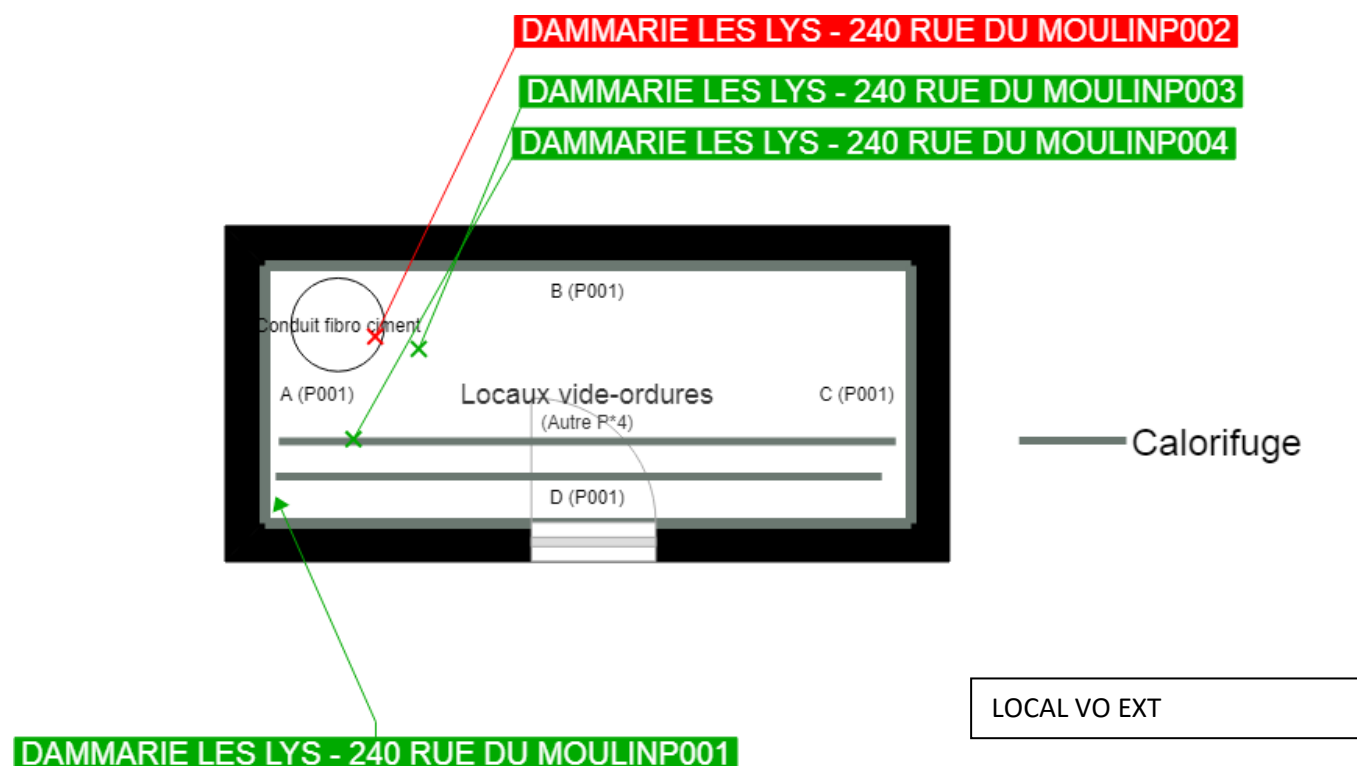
DAMMARIE LES LYS - 240 RUE DU MOULINP002

DAMMARIE LES LYS - 240 RUE DU MOULINP003

DAMMARIE LES LYS - 240 RUE DU MOULINP004

B (P001)

Conduit fibro ciment

A (P001)

Locaux vide-ordures

(Autre P*4)

C (P001)

Calorifuge

D (P001)

LOCAL VO EXT

DAMMARIE LES LYS - 240 RUE DU MOULINP001